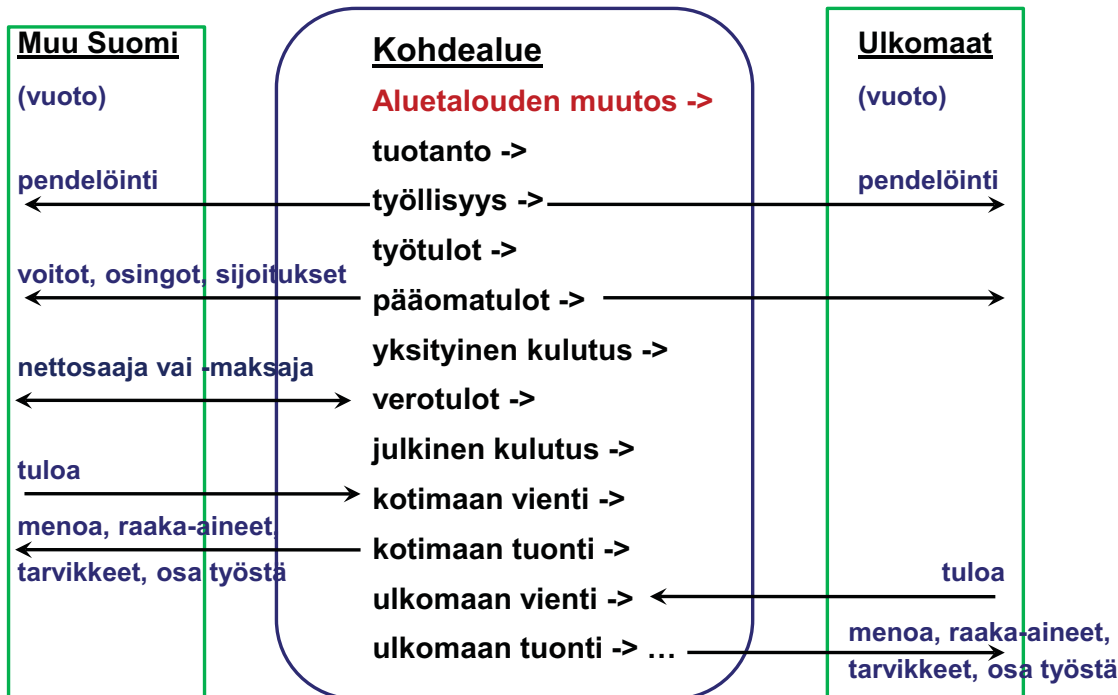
Muu Suomi

(vuoto)

pendelöinti

voitot, osingot, sijoitukset

nettosaaja vai -maksaja

tuloa

menoa, raaka-aineet, tarvikkeet, osa työstä

Kohdealue

Aluetalouden muutos ->

tuotanto ->

työllisyys ->

työtulot ->

pääomatulot ->

yksityinen kulutus ->

verotulot ->

julkinen kulutus ->

kotimaan vienti ->

kotimaan tuonti ->

ulkomaan vienti ->

ulkomaan tuonti -> …

Ulkomaat

(vuoto)

pendelöinti

tuloa

menoa, raaka-aineet, tarvikkeet, osa työstä